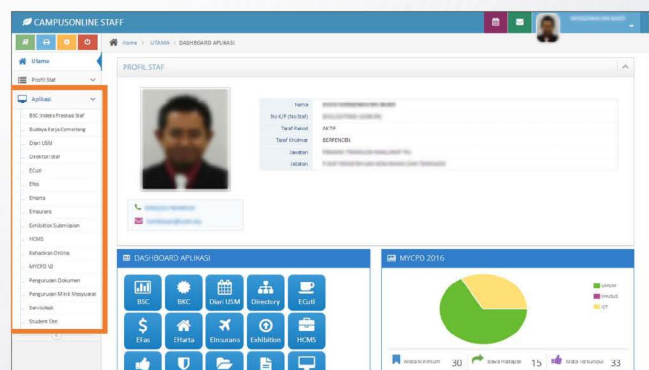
CAMPUSONLINE STAFF

Utama

Profil Staf

Aplikasi

BSC Indeks Prestasi Staf

Budaya Kerja Cemerlang

Diari USM

Direktori Staf

ECuti

EFas

EHarta

Einsurans

Exhibition Submission

HCMS

Kehadiran Online

MYCPD V2

Pengurusan Dokumen

Pengurusan Minit Mesyuarat

ServisNet

Student Site

Home > UTAMA > DASHBOARD APLIKASI

PROFIL STAF

| Nama | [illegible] |
|---|---|
| No K/P (No Staf) | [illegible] |
| Taraf Rekod | AKTIF |
| Taraf Khidmat | BERPENCEN |
| Jawatan | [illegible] |
| Jabatan | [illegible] |

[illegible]

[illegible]

DASHBOARD APLIKASI

BSC

BKC

Diari USM

Directory

ECuti

EFas

EHarta

Einsurans

Exhibition

HCMS

MYCPD 2016

JAWAM

KHUSUS

ICT

Mata Minimum 30

Mata Wajib 15

Mata Terkumpul 33